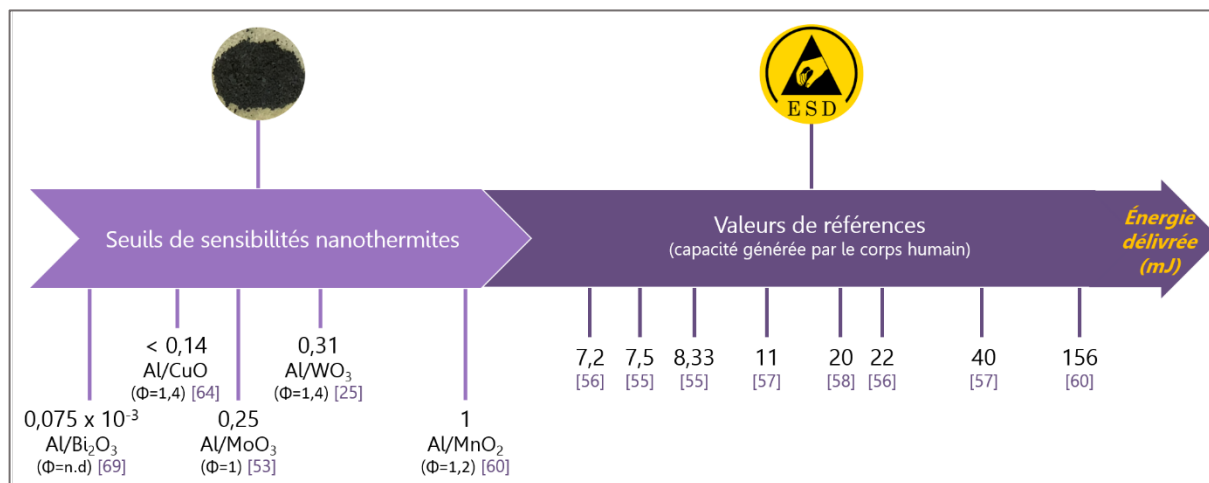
ESD

Seuils de sensibilités nanothermites

Valeurs de références
(capacité générée par le corps humain)

Énergie délivrée (mJ)

< 0,14
Al/CuO
(Φ=1,4) [64]

0,31
Al/$WO_3$
(Φ=1,4) [25]

$0,075 \times 10^{-3}$
Al/$Bi_2O_3$
(Φ=n.d) [69]

0,25
Al/$MoO_3$
(Φ=1) [53]

1
Al/$MnO_2$
(Φ=1,2) [60]

7,2
[56]

7,5
[55]

8,33
[55]

11
[57]

20
[58]

22
[56]

40
[57]

156
[60]